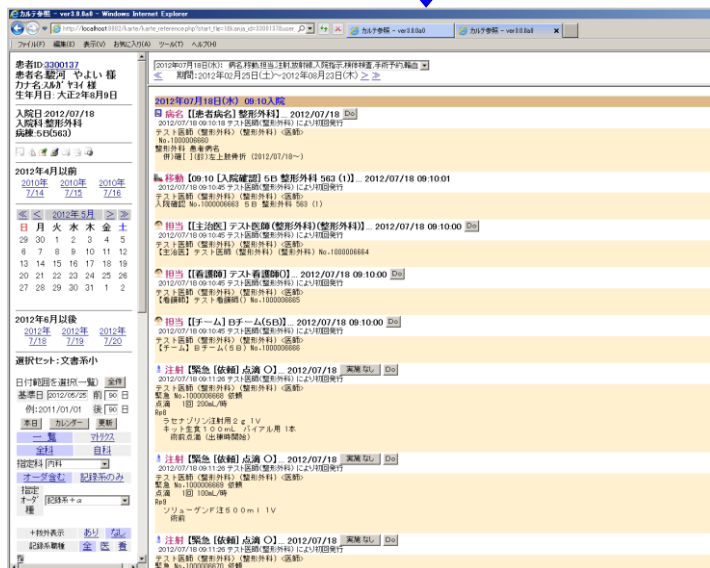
カルテ参照 - ver3.8.0a0 - Windows Internet Explorer

http://localhost:8882/karte/karte_reference.php?start_ttl=18kanja_id=3300137&user

カルテ参照 - ver3.8.0a0 | カルテ参照 - ver3.8.0a0

ファイル(F) 編集(E) 表示(V) お気に入り(A) ツール(T) ヘルプ(H)

患者ID:3300137
患者名:駿河 やよい 様
カナ名:スルガ ヤヨイ 様
生年月日:大正2年8月9日

入院日 2012/07/18
入院科:整形外科
病棟:5B(563)

2012年4月以前
2010年 7/14 | 2010年 7/15 | 2010年 7/16

≪ < 2012年5月 > ≫
| 日 | 月 | 火 | 水 | 木 | 金 | 土 |
|---|---|---|---|---|---|---|
| 29 | 30 | 1 | 2 | 3 | 4 | 5 |
| 6 | 7 | 8 | 9 | 10 | 11 | 12 |
| 13 | 14 | 15 | 16 | 17 | 18 | 19 |
| 20 | 21 | 22 | 23 | 24 | 25 | 26 |
| 27 | 28 | 29 | 30 | 31 | 1 | 2 |

2012年6月以後
2012年 7/18 | 2012年 7/19 | 2012年 7/20

選択セット:文書系小

日付範囲を選択一覧 全件
基準日 2012/05/25 前 90 日
例:2011/01/01 後 90 日
本日 カレンダー 更新
一覧 マトリクス
全科 自科
指定科 内科
オーダ含む 記録系のみ
指定オーダ種 記録系+α
+例外表示 あり なし
記録系要権 全 医 看

2012年07月18日(水): 病名,移動,担当,注射,放射線,入院指示,検体検査,手術予約,輸血
≪ 期間:2012年02月25日(土)〜2012年08月23日(木) ≫

2012年07月18日(木) 09:10入院

病名【[患者病名] 整形外科】... 2012/07/18 Do
2012/07/18 09:10:18 テスト医師(整形外科) により初回発行
テスト医師(整形外科) (医師)
No.1000000660
整形外科 患者病名
例)確[ ](割)左上肢骨折 (2012/07/18〜)

移動【09:10 [入院確認] 5B 整形外科 563 (1)】... 2012/07/18 09:10:01
2012/07/18 09:10:45 テスト医師(整形外科) により初回発行
テスト医師(整形外科) (医師)
入院確認 No.1000000663 5B 整形外科 563 (1)

担当【[主治医] テスト医師(整形外科)(整形外科)】... 2012/07/18 09:10:00 Do
2012/07/18 09:10:45 テスト医師(整形外科) により初回発行
テスト医師(整形外科) (医師)
【主治医】テスト医師(整形外科)(整形外科) No.1000000664

担当【[看護師] テスト看護師()】... 2012/07/18 09:10:00 Do
2012/07/18 09:10:45 テスト医師(整形外科) により初回発行
テスト医師(整形外科) (医師)
【看護師】テスト看護師() No.1000000665

担当【[チーム] Bチーム(5B)】... 2012/07/18 09:10:00 Do
2012/07/18 09:10:45 テスト医師(整形外科) により初回発行
テスト医師(整形外科) (医師)
【チーム】Bチーム(5B) No.1000000666

注射【[緊急 [依頼] 点滴 O]... 2012/07/18 実施なし Do
2012/07/18 09:11:26 テスト医師(整形外科) により初回発行
テスト医師(整形外科) (医師)
緊急 No.1000000668 依頼
点滴 1回 200mL/時
Rp0
ラセナゾリン注射用2g 1V
キット生食100mL バイアル用 1本
術前点滴 (出棟時開始)

注射【[緊急 [依頼] 点滴 O]... 2012/07/18 実施なし Do
2012/07/18 09:11:26 テスト医師(整形外科) により初回発行
テスト医師(整形外科) (医師)
緊急 No.1000000669 依頼
点滴 1回 100mL/時
Rp0
ソリューゲンF注500ml 1V
術前

注射【[緊急 [依頼] 点滴 O]... 2012/07/18 実施なし Do
2012/07/18 09:11:26 テスト医師(整形外科) により初回発行
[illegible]